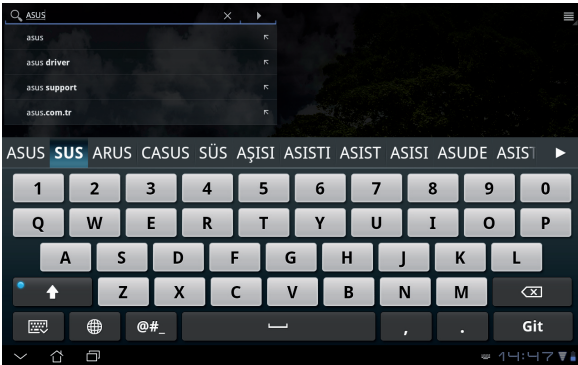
ASUS

asus

asus driver

asus support

asus.com.tr

ASUS SUS ARUS CASUS SÜS AŞISI ASISTI ASIST ASISI ASUDE ASIST

1 2 3 4 5 6 7 8 9 0

Q W E R T Y U I O P

A S D F G H J K L

Z X C V B N M

@#_ , . Git

14:47